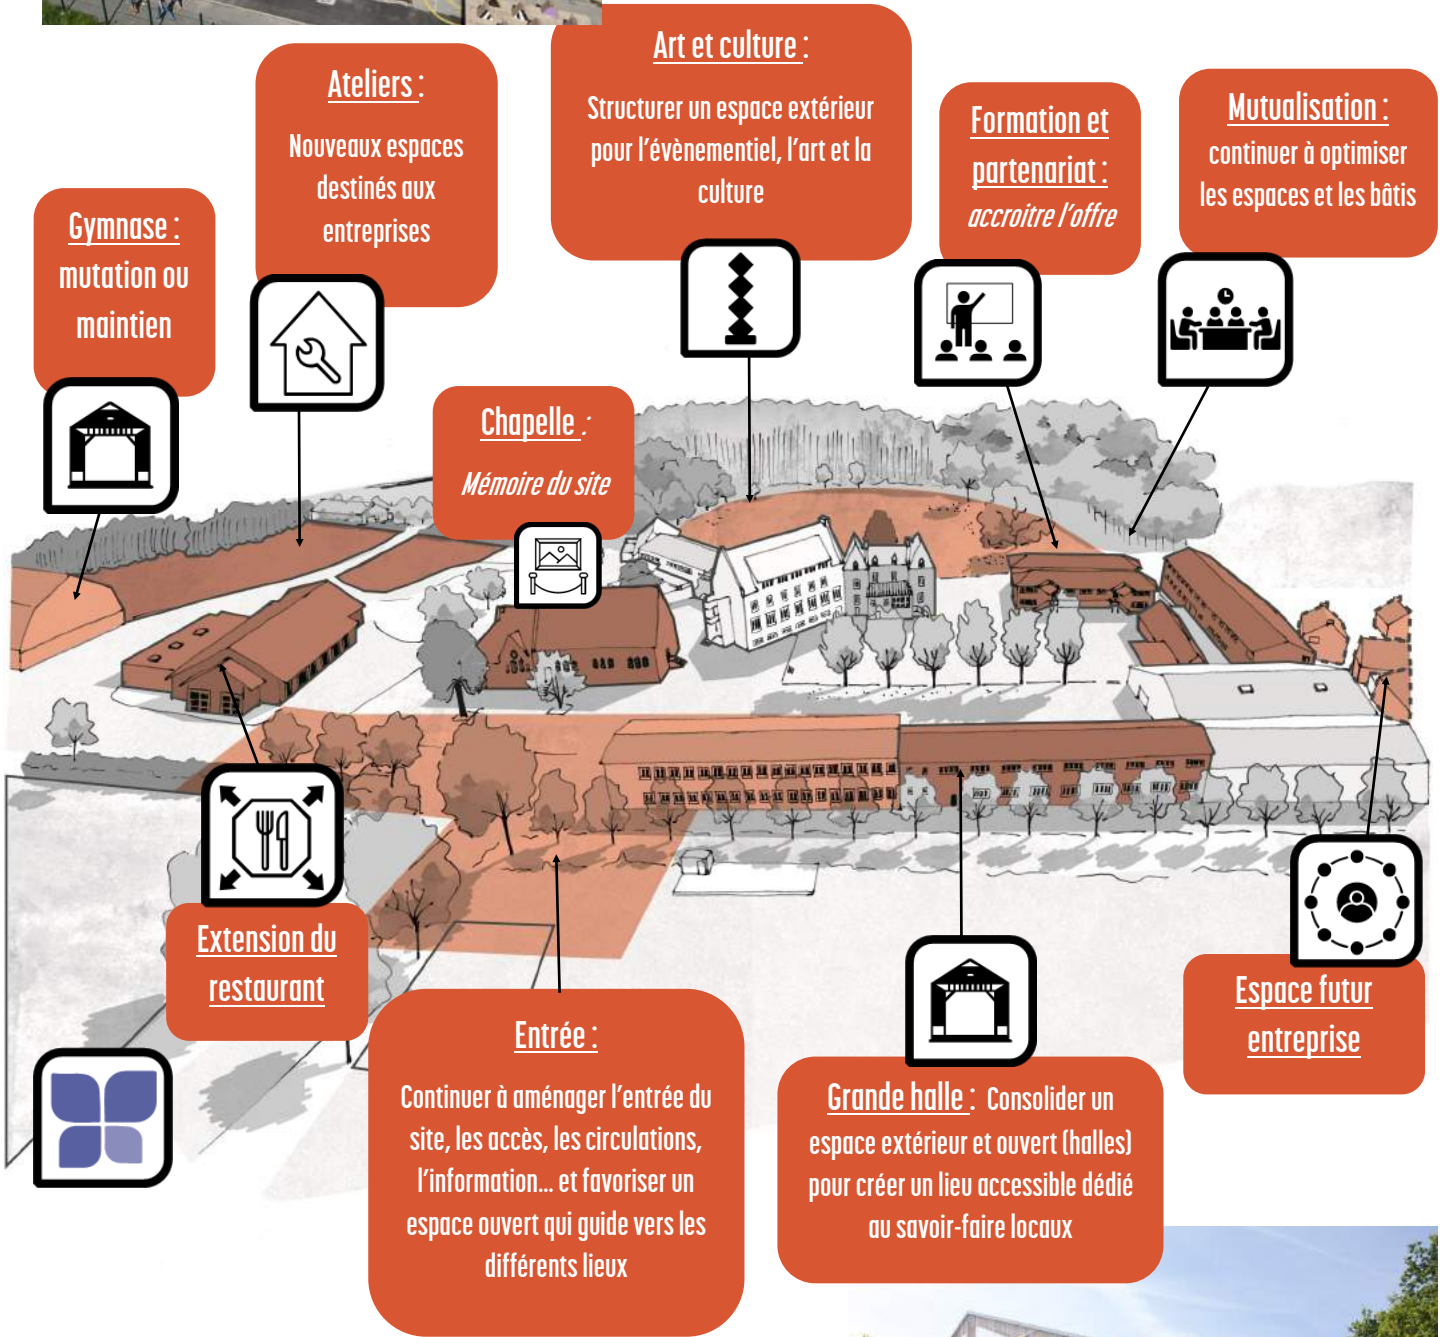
Gymnase : mutation ou maintien

Ateliers : Nouveaux espaces destinés aux entreprises

Art et culture : Structurer un espace extérieur pour l'évènementiel, l'art et la culture

Formation et partenariat : accroitre l'offre

Mutualisation : continuer à optimiser les espaces et les bâtis

Chapelle : Mémoire du site

Extension du restaurant

Entrée : Continuer à aménager l'entrée du site, les accès, les circulations, l'information... et favoriser un espace ouvert qui guide vers les différents lieux

Grande halle : Consolider un espace extérieur et ouvert (halles) pour créer un lieu accessible dédié au savoir-faire locaux

Espace futur entreprise